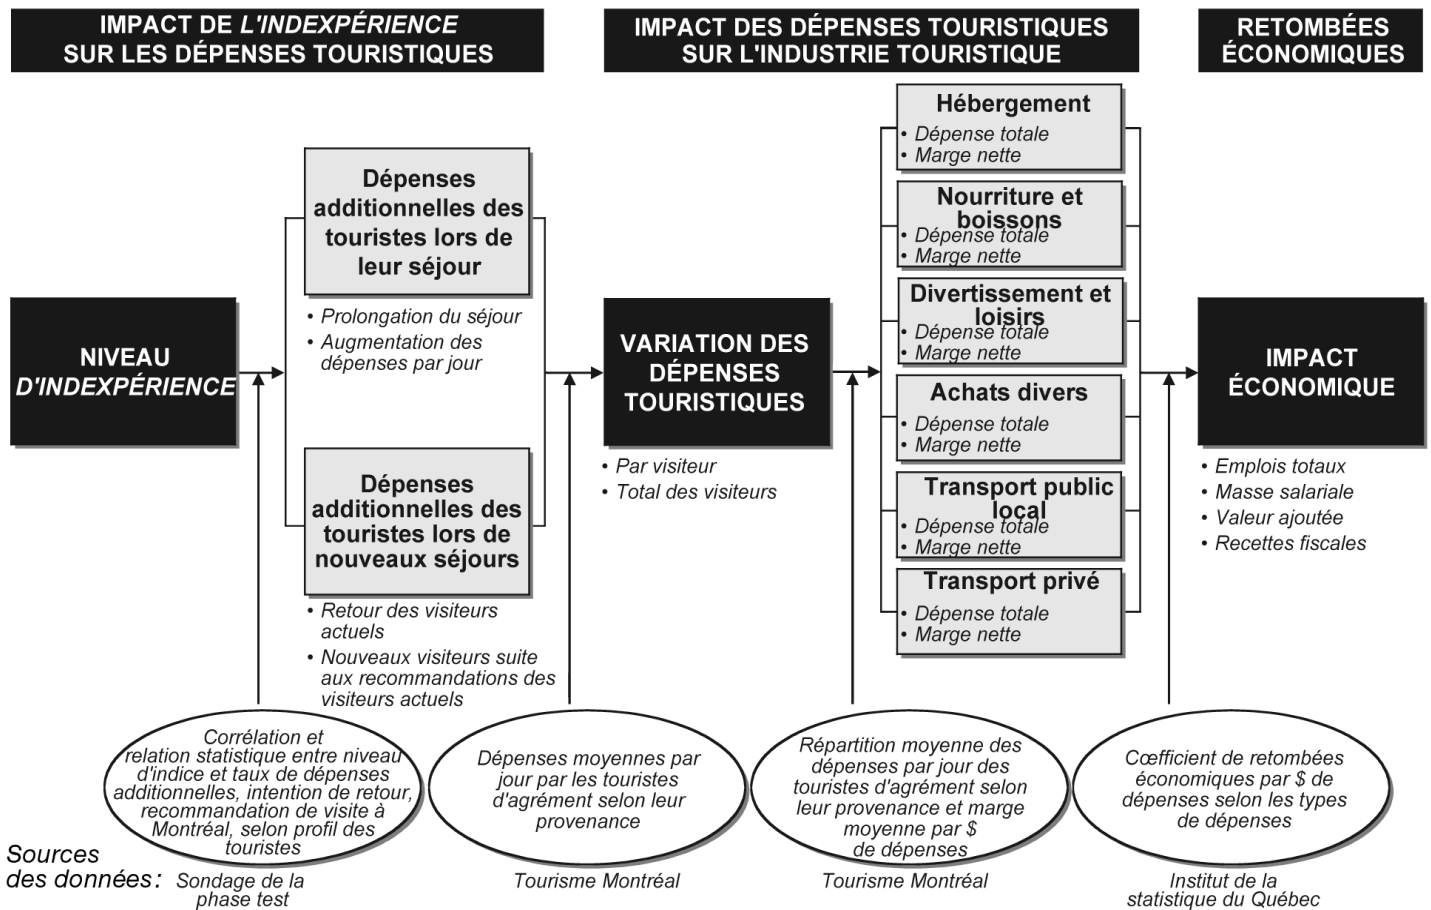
IMPACT DE L'INDEXPÉRIENCE SUR LES DÉPENSES TOURISTIQUES

IMPACT DES DÉPENSES TOURISTIQUES SUR L'INDUSTRIE TOURISTIQUE

RETOMBÉES ÉCONOMIQUES

NIVEAU D'INDEXPÉRIENCE

Dépenses additionnelles des touristes lors de leur séjour

• Prolongation du séjour
• Augmentation des dépenses par jour

Dépenses additionnelles des touristes lors de nouveaux séjours

• Retour des visiteurs actuels
• Nouveaux visiteurs suite aux recommandations des visiteurs actuels

VARIATION DES DÉPENSES TOURISTIQUES

• Par visiteur
• Total des visiteurs

Hébergement
• Dépense totale
• Marge nette

Nourriture et boissons
• Dépense totale
• Marge nette

Divertissement et loisirs
• Dépense totale
• Marge nette

Achats divers
• Dépense totale
• Marge nette

Transport public local
• Dépense totale
• Marge nette

Transport privé
• Dépense totale
• Marge nette

IMPACT ÉCONOMIQUE

• Emplois totaux
• Masse salariale
• Valeur ajoutée
• Recettes fiscales

Corrélation et relation statistique entre niveau d'indice et taux de dépenses additionnelles, intention de retour, recommandation de visite à Montréal, selon profil des touristes

Dépenses moyennes par jour par les touristes d'agrément selon leur provenance

Répartition moyenne des dépenses par jour des touristes d'agrément selon leur provenance et marge moyenne par $ de dépenses

Cœfficient de retombées économiques par $ de dépenses selon les types de dépenses

Sources des données: Sondage de la phase test

Tourisme Montréal

Tourisme Montréal

Institut de la statistique du Québec